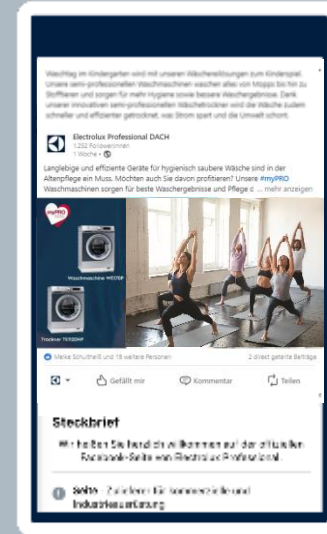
Waschtag im Kindergarten wird mit unseren Wäschereilösungen zum Kinderspiel. Unsere semi-professionellen Waschmaschinen waschen alles von Mopps bis hin zu Stofftieren und sorgen für mehr Hygiene sowie bessere Waschergebnisse. Dank unserer innovativen semi-professionellen Wäschetrockner wird die Wäsche zudem schneller und effizienter getrocknet, was Strom spart und die Umwelt schont.

Electrolux Professional DACH
1.252 Follower:innen
1 Woche •

Langlebige und effiziente Geräte für hygienisch saubere Wäsche sind in der Altenpflege ein Muss. Möchten auch Sie davon profitieren? Unsere #myPRO Waschmaschinen sorgen für beste Waschergebnisse und Pflege c ... mehr anzeigen

myPRO

Waschmaschine WE170P

Trockner TE1120HP

Meike Schultheiß und 18 weitere Personen

2 direkt geteilte Beiträge

Gefällt mir

Kommentar

Teilen

Steckbrief

Wir heißen Sie herzlich willkommen auf der offiziellen Facebook-Seite von Electrolux Professional.

Seite · Zubehör für kommerzielle und Industrieausrüstung